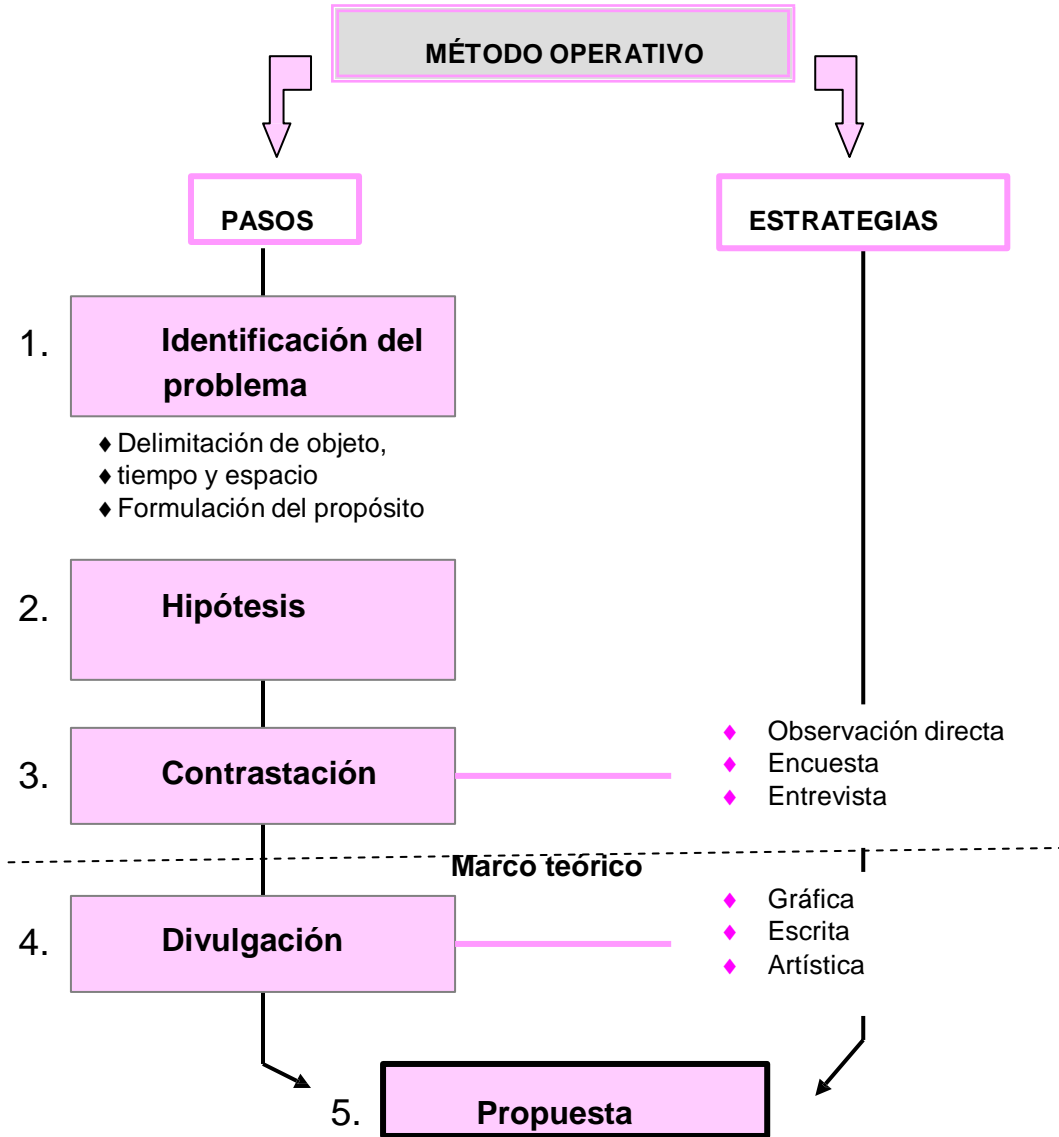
MÉTODO OPERATIVO

PASOS

ESTRATEGIAS

1. Identificación del problema

♦ Delimitación de objeto,
♦ tiempo y espacio
♦ Formulación del propósito

2. Hipótesis

3. Contrastación

♦ Observación directa
♦ Encuesta
♦ Entrevista

Marco teórico

4. Divulgación

♦ Gráfica
♦ Escrita
♦ Artística

5. Propuesta